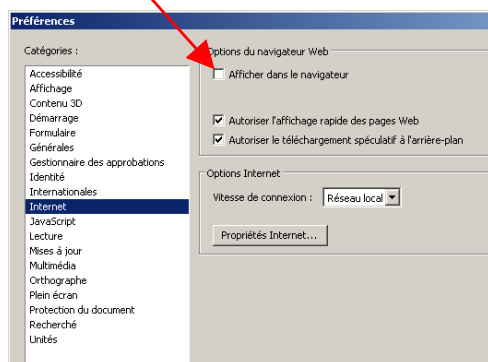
Préférences

Catégories :

Accessibilité
Affichage
Contenu 3D
Démarrage
Formulaire
Générales
Gestionnaire des approbations
Identité
Internationales
Internet
JavaScript
Lecture
Mises à jour
Multimédia
Orthographe
Plein écran
Protection du document
Recherché
Unités

Options du navigateur Web

Afficher dans le navigateur

Autoriser l'affichage rapide des pages Web

Autoriser le téléchargement spéculatif à l'arrière-plan

Options Internet

Vitesse de connexion : Réseau local

Propriétés Internet...